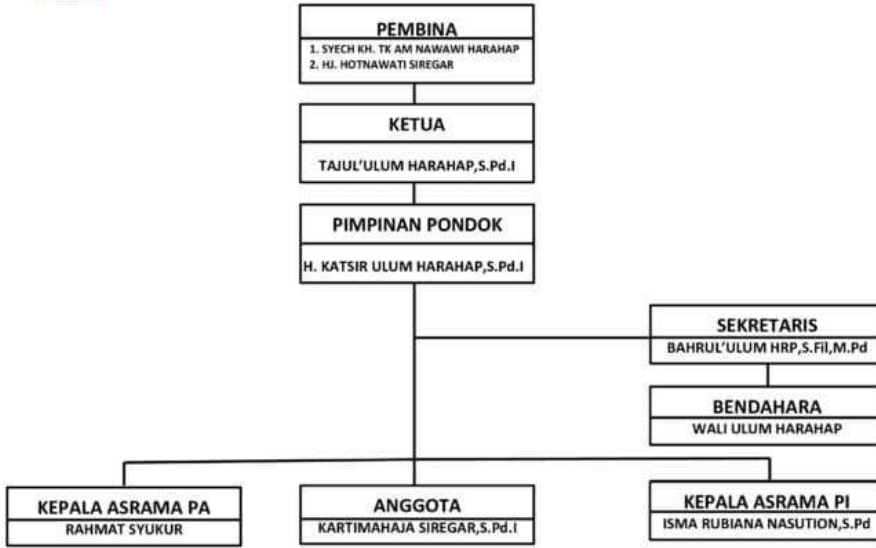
PEMBINA
1. SYECH KH. TK AM NAWAWI HARAHAP
2. HJ. HOTNAWATI SIREGAR

KETUA
TAJUL'ULUM HARAHAP,S.Pd.I

PIMPINAN PONDOK
H. KATSIR ULUM HARAHAP,S.Pd.I

SEKRETARIS
BAHRUL'ULUM HRP,S.Fil,M.Pd

BENDAHARA
WALI ULUM HARAHAP

KEPALA ASRAMA PA
RAHMAT SYUKUR

ANGGOTA
KARTIMAHAJA SIREGAR,S.Pd.I

KEPALA ASRAMA PI
ISMA RUBIANA NASUTION,S.Pd